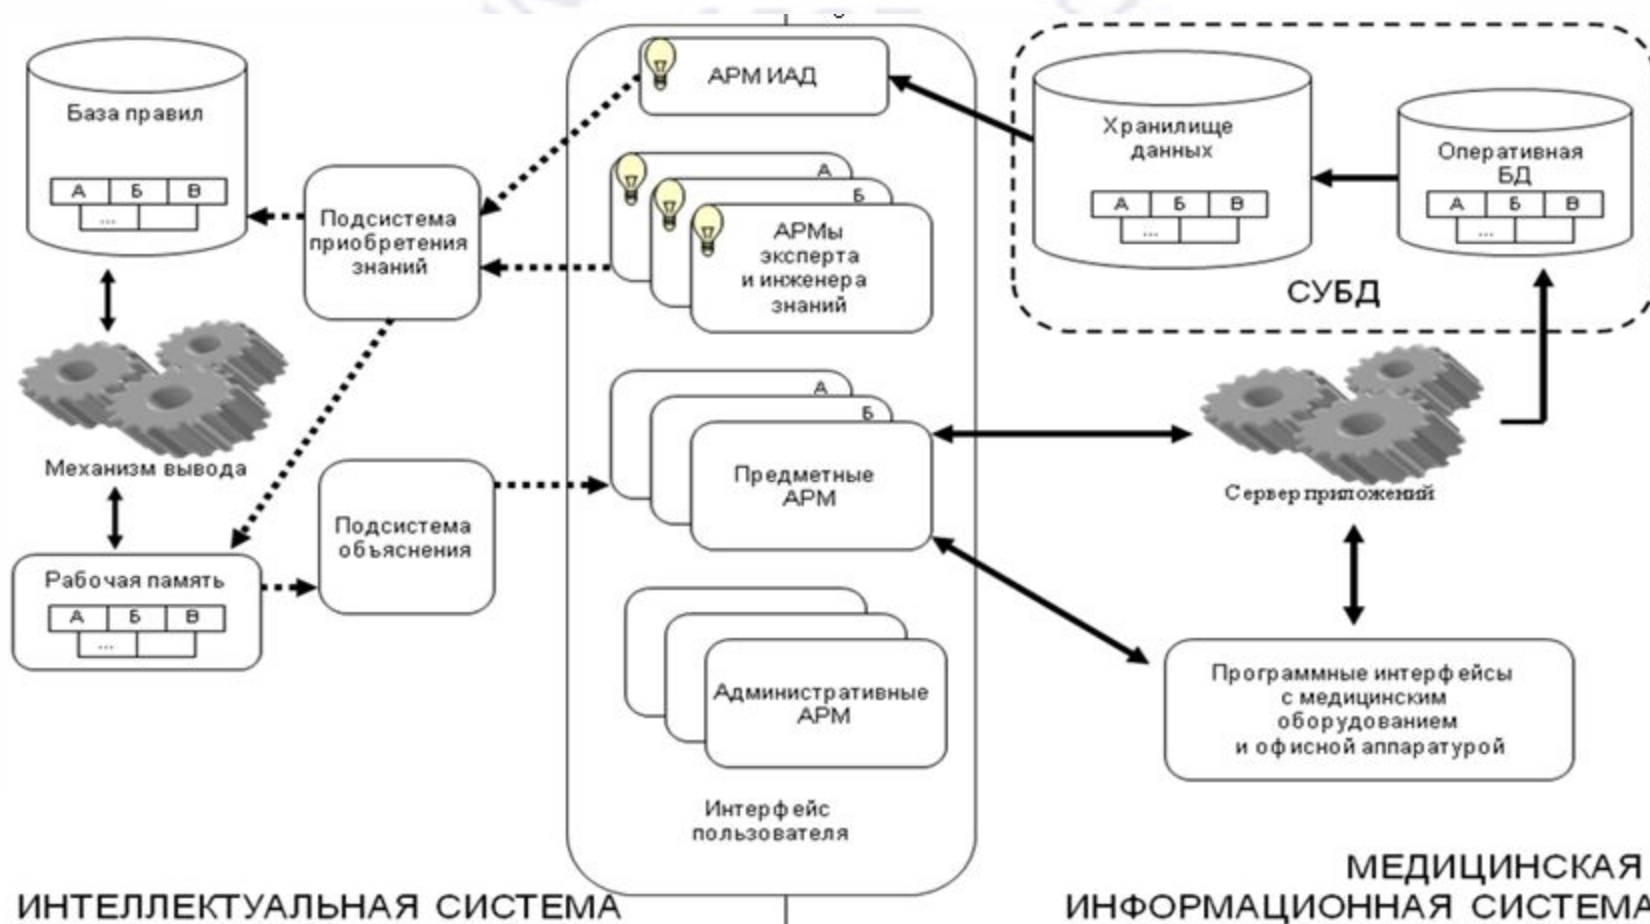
База правил

А Б В
...

Подсистема приобретения знаний

АРМ ИАД

А
Б
АРМы эксперта и инженера знаний

Хранилище данных

А Б В
...

Оперативная БД

А Б В
...

СУБД

Механизм вывода

А
Б
Предметные АРМ

Сервер приложений

Рабочая память

А Б В
...

Подсистема объяснения

Административные АРМ

Программные интерфейсы с медицинским оборудованием и офисной аппаратурой

Интерфейс пользователя

ИНТЕЛЛЕКТУАЛЬНАЯ СИСТЕМА

МЕДИЦИНСКАЯ ИНФОРМАЦИОННАЯ СИСТЕМА